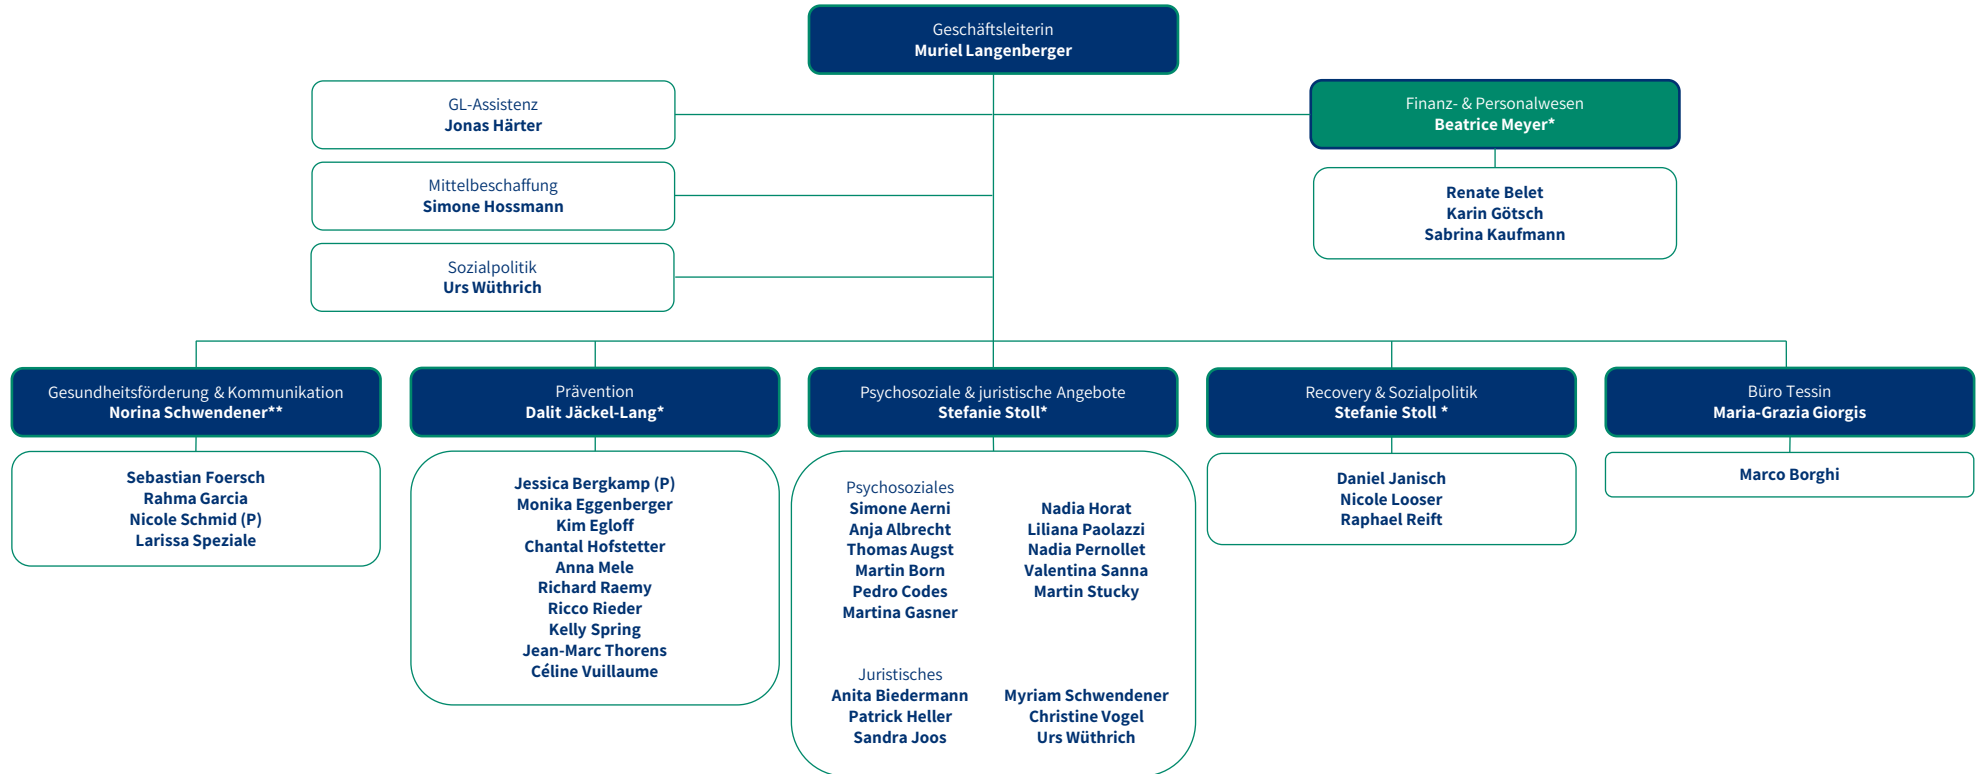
Geschäftsleiterin
Muriel Langenberger

GL-Assistenz
Jonas Härter

Mittelbeschaffung
Simone Hossmann

Sozialpolitik
Urs Wüthrich

Finanz- & Personalwesen
Beatrice Meyer*

Renate Belet
Karin Götsch
Sabrina Kaufmann

Gesundheitsförderung & Kommunikation
Norina Schwendener**

Sebastian Foersch
Rahma Garcia
Nicole Schmid (P)
Larissa Speziale

Prävention
Dalit Jäckel-Lang*

Jessica Bergkamp (P)
Monika Eggenberger
Kim Egloff
Chantal Hofstetter
Anna Mele
Richard Raemy
Ricco Rieder
Kelly Spring
Jean-Marc Thorens
Céline Vuillaume

Psychosoziale & juristische Angebote
Stefanie Stoll*

Psychosoziales
Simone Aerni
Anja Albrecht
Thomas Augst
Martin Born
Pedro Codes
Martina Gasner

Nadia Horat
Liliana Paolazzi
Nadia Pernollet
Valentina Sanna
Martin Stucky

Juristisches
Anita Biedermann
Patrick Heller
Sandra Joos

Myriam Schwendener
Christine Vogel
Urs Wüthrich

Recovery & Sozialpolitik
Stefanie Stoll *

Daniel Janisch
Nicole Looser
Raphael Reift

Büro Tessin
Maria-Grazia Giorgis

Marco Borghi